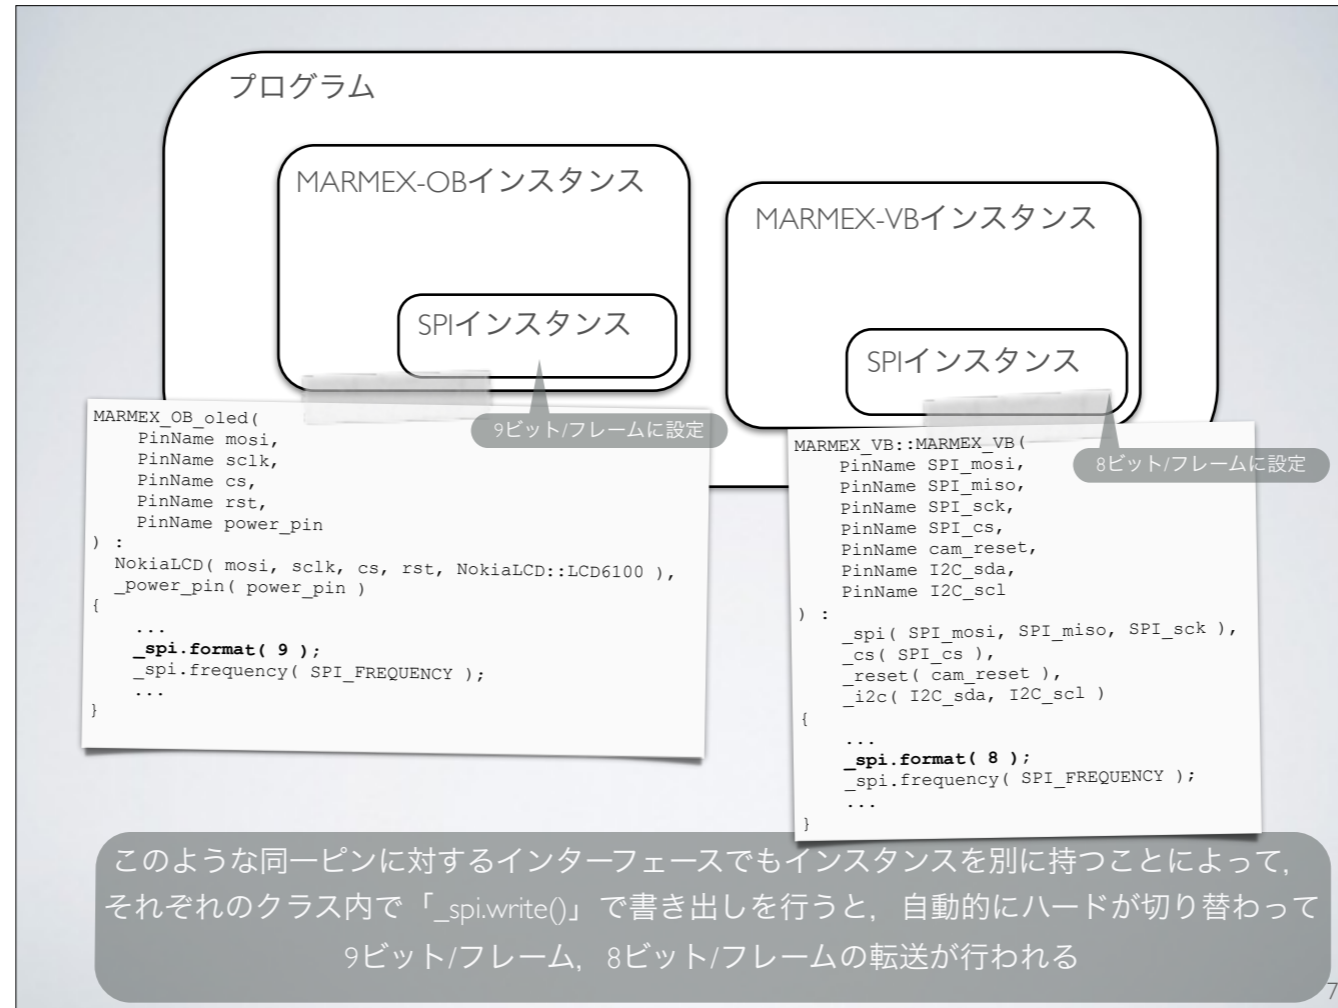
プログラム

MARMEX-OBインスタンス

SPIインスタンス

MARMEX-VBインスタンス

SPIインスタンス

9ビット/フレームに設定

```
MARMEX_OB_oled(
    PinName mosi,
    PinName sclk,
    PinName cs,
    PinName rst,
    PinName power_pin
) :
  NokiaLCD( mosi, sclk, cs, rst, NokiaLCD::LCD6100 ),
  _power_pin( power_pin )
{
    ...
    _spi.format( 9 );
    _spi.frequency( SPI_FREQUENCY );
    ...
}
```

8ビット/フレームに設定

```
MARMEX_VB::MARMEX_VB(
    PinName SPI_mosi,
    PinName SPI_miso,
    PinName SPI_sck,
    PinName SPI_cs,
    PinName cam_reset,
    PinName I2C_sda,
    PinName I2C_scl
) :
    _spi( SPI_mosi, SPI_miso, SPI_sck ),
    _cs( SPI_cs ),
    _reset( cam_reset ),
    _i2c( I2C_sda, I2C_scl )
{
    ...
    _spi.format( 8 );
    _spi.frequency( SPI_FREQUENCY );
    ...
}
```

このような同一ピンに対するインターフェースでもインスタンスを別に持つことによって，それぞれのクラス内で「_spi.write()」で書き出しを行うと，自動的にハードが切り替わって9ビット/フレーム，8ビット/フレームの転送が行われる

7